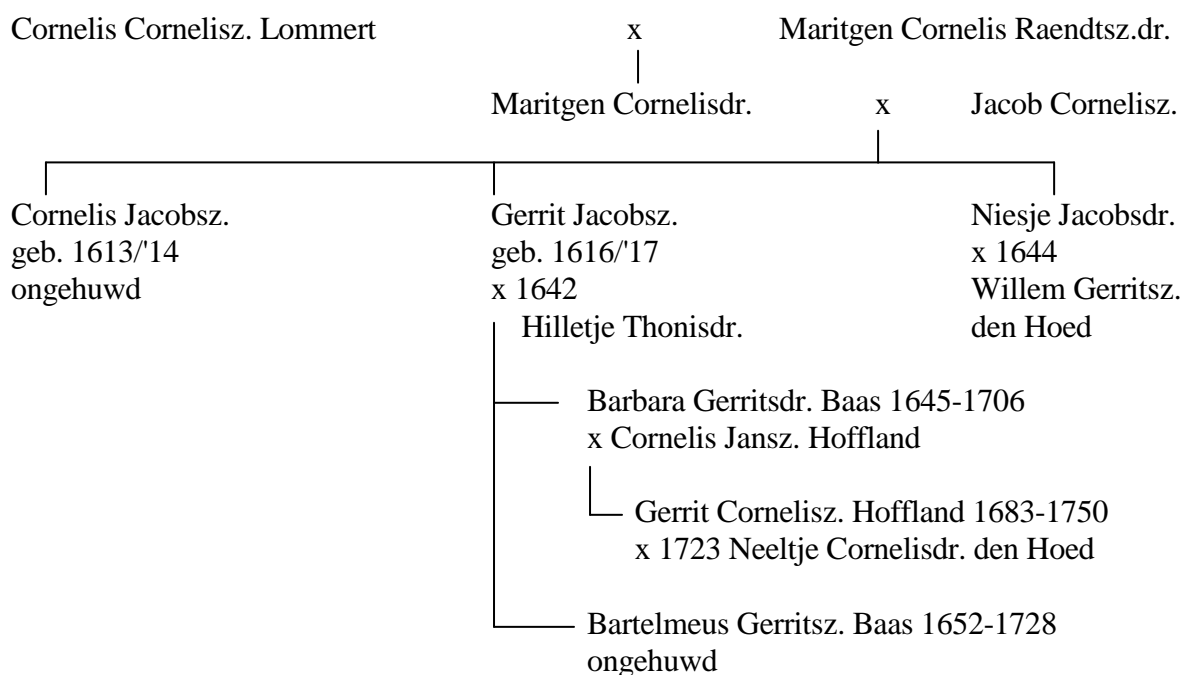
Cornelis Cornelisz. Lommert x Maritgen Cornelis Raendtsz.dr.

Maritgen Cornelisdr. x Jacob Cornelisz.

Cornelis Jacobsz.
geb. 1613/'14
ongehuwd

Gerrit Jacobsz.
geb. 1616/'17
x 1642
Hilletje Thonisdr.

Niesje Jacobsdr.
x 1644
Willem Gerritsz.
den Hoed

Barbara Gerritsdr. Baas 1645-1706
x Cornelis Jansz. Hoffland

Gerrit Cornelisz. Hoffland 1683-1750
x 1723 Neeltje Cornelisdr. den Hoed

Bartelmeus Gerritsz. Baas 1652-1728
ongehuwd